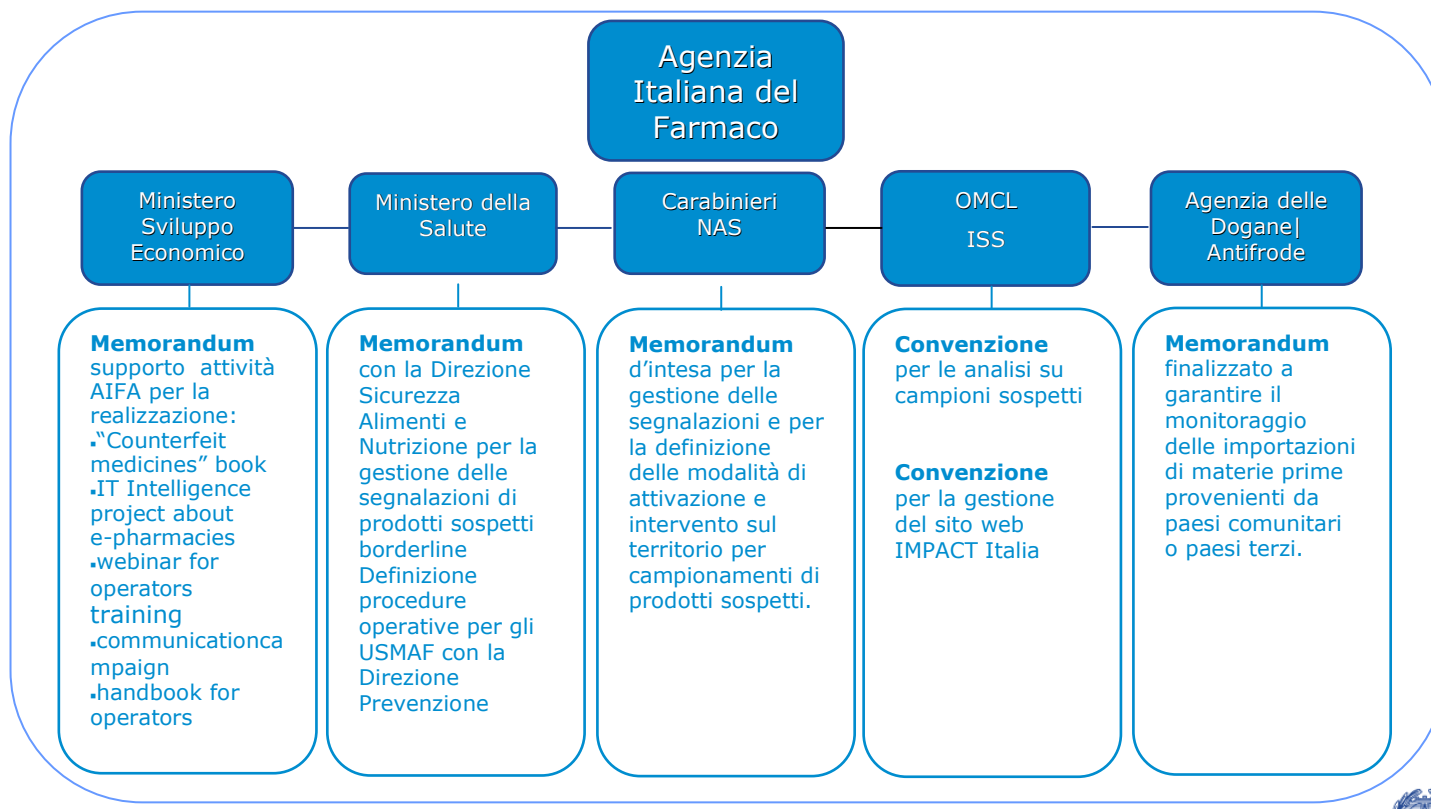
Agenzia Italiana del Farmaco

Ministero Sviluppo Economico

Ministero della Salute

Carabinieri NAS

OMCL

ISS

Agenzia delle Dogane| Antifrode

**Memorandum** supporto attività AIFA per la realizzazione:
▪"Counterfeit medicines" book
▪IT Intelligence project about e-pharmacies
▪webinar for operators training
▪communicationcampaign
▪handbook for operators

**Memorandum** con la Direzione Sicurezza Alimenti e Nutrizione per la gestione delle segnalazioni di prodotti sospetti borderline Definizione procedure operative per gli USMAF con la Direzione Prevenzione

**Memorandum** d'intesa per la gestione delle segnalazioni e per la definizione delle modalità di attivazione e intervento sul territorio per campionamenti di prodotti sospetti.

**Convenzione** per le analisi su campioni sospetti

**Convenzione** per la gestione del sito web IMPACT Italia

**Memorandum** finalizzato a garantire il monitoraggio delle importazioni di materie prime provenienti da paesi comunitari o paesi terzi.